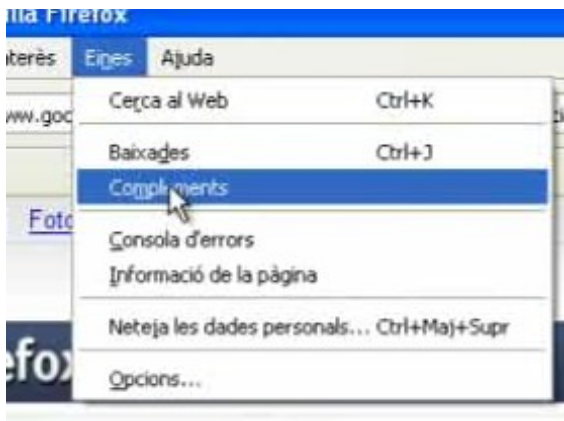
illa Firefox

terès Eines Ajuda

ww.goo

Foto

efox

Cerca al Web Ctrl+K

Baixades Ctrl+J

Complements

Consola d'errors

Informació de la pàgina

Neteja les dades personals... Ctrl+Maj+Supr

Opcions...